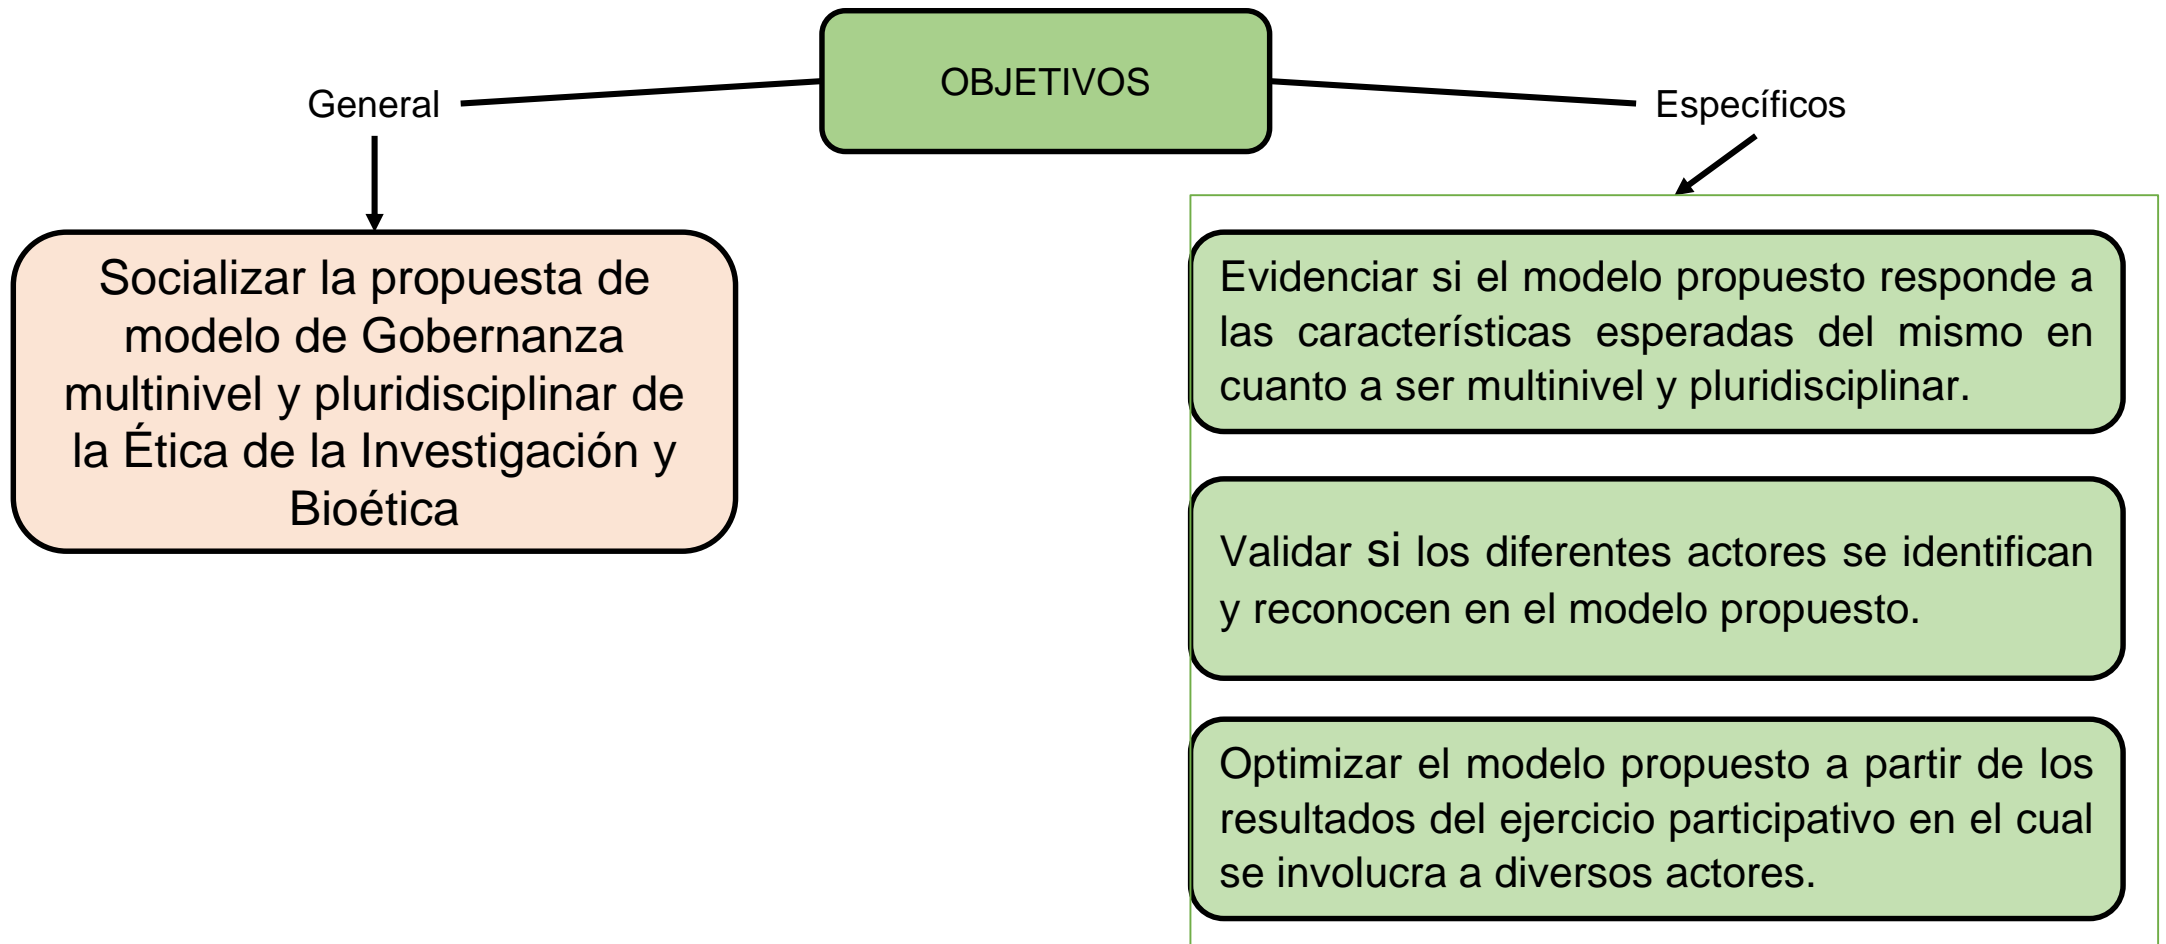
OBJETIVOS

General

Específicos

Socializar la propuesta de modelo de Gobernanza multinivel y pluridisciplinar de la Ética de la Investigación y Bioética

Evidenciar si el modelo propuesto responde a las características esperadas del mismo en cuanto a ser multinivel y pluridisciplinar.

Validar si los diferentes actores se identifican y reconocen en el modelo propuesto.

Optimizar el modelo propuesto a partir de los resultados del ejercicio participativo en el cual se involucra a diversos actores.